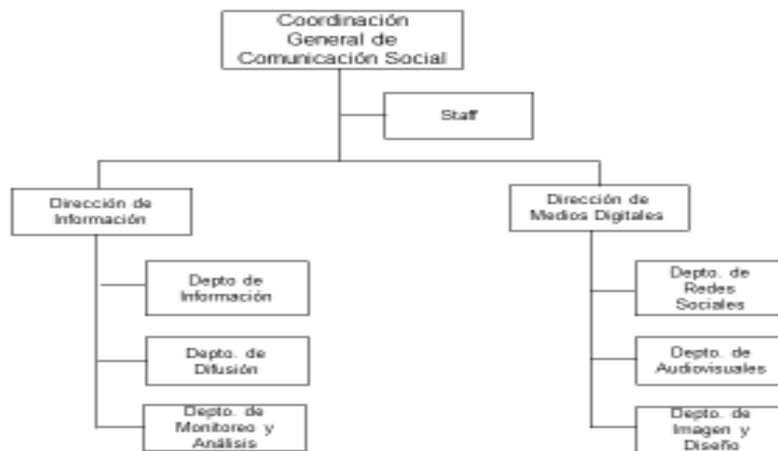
Coordinación General de Comunicación Social

Staff

Dirección de Información

Depto de Información

Depto. de Difusión

Depto. de Monitoreo y Análisis

Dirección de Medios Digitales

Depto. de Redes Sociales

Depto. de Audiovisuales

Depto. de Imagen y Diseño